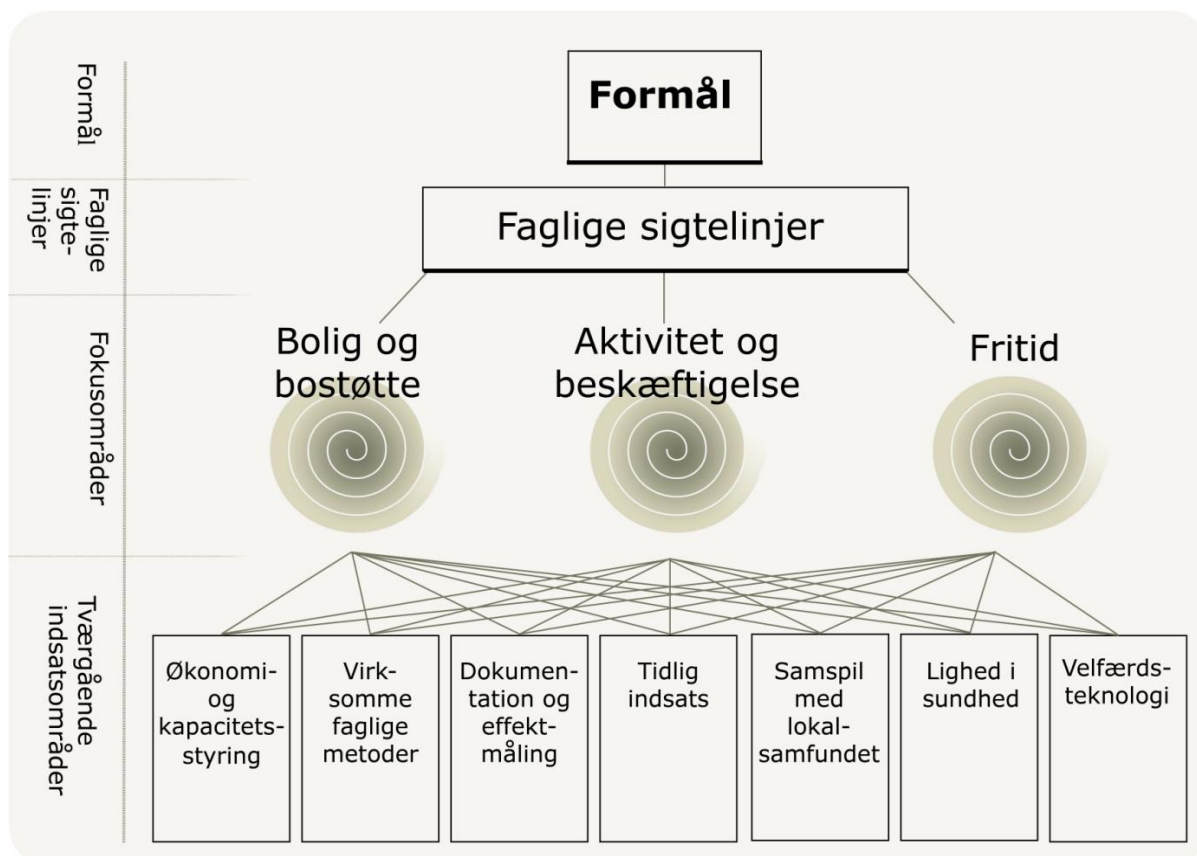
Formål

Faglige sigtelinjer

Fokusområder

Tværgående indsatsområder

Formål

Faglige sigtelinjer

Bolig og bostøtte

Aktivitet og beskæftigelse

Fritid

Økonomi- og kapacitetsstyring

Virksomme faglige metoder

Dokumentation og effektmåling

Tidlig indsats

Samspil med lokalsamfundet

Lighed i sundhed

Velfærdsteknologi